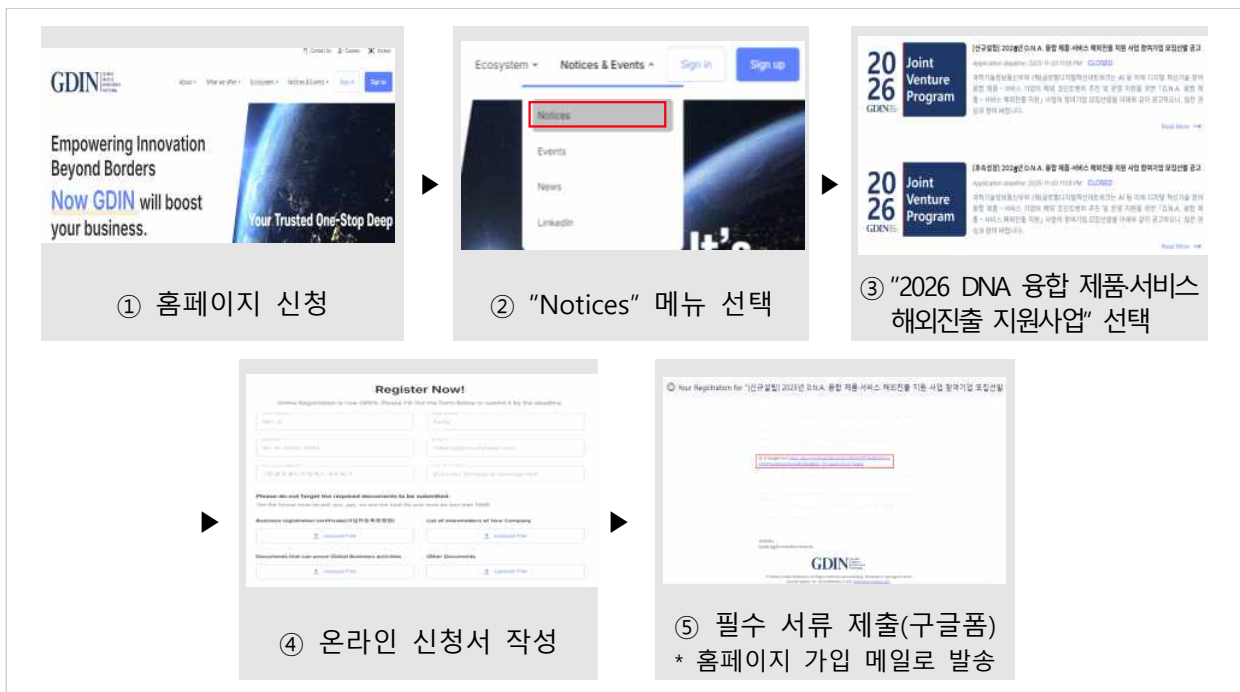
GDIN

Contact Us  Careers  Korean

About  What we offer  Ecosystem  Notices & Events  Sign in  Sign up

Empowering Innovation Beyond Borders

Now GDIN will boost your business.

Your Trusted One-Stop Deep

① 홈페이지 신청

Ecosystem  Notices & Events  Sign in  Sign up

Notices

Events

News

Linkedin

② "Notices" 메뉴 선택

2026 Joint Venture Program GDIN

[신규설립] 2026년 D.N.A. 융합 제품·서비스 해외진출 지원 사업 참여기업 모집선발 공고

Application deadline: 2025-11-03 11:59 PM  CLOSED

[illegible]

Read More →

2026 Joint Venture Program GDIN

[후속성장] 2026년 D.N.A. 융합 제품·서비스 해외진출 지원 사업 참여기업 모집선발 공고

Application deadline: 2025-11-03 11:59 PM  CLOSED

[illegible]

Read More →

③ "2026 DNA 융합 제품·서비스 해외진출 지원사업" 선택

Register Now!

Online Registration is now OPEN. Please fill out the form below to submit it by the deadline.

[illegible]

Please do not forget the required documents to be submitted.

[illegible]

Business registration certificate(사업자등록증명)

Upload File

List of shareholders of New Company

Upload File

Document that can prove Global Business activities

Upload File

Other Documents

Upload File

④ 온라인 신청서 작성

Your Registration for "[신규설립] 2026년 D.N.A. 융합 제품·서비스 해외진출 지원 사업 참여기업 모집선발

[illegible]

GDIN

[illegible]

⑤ 필수 서류 제출(구글폼)
* 홈페이지 가입 메일로 발송